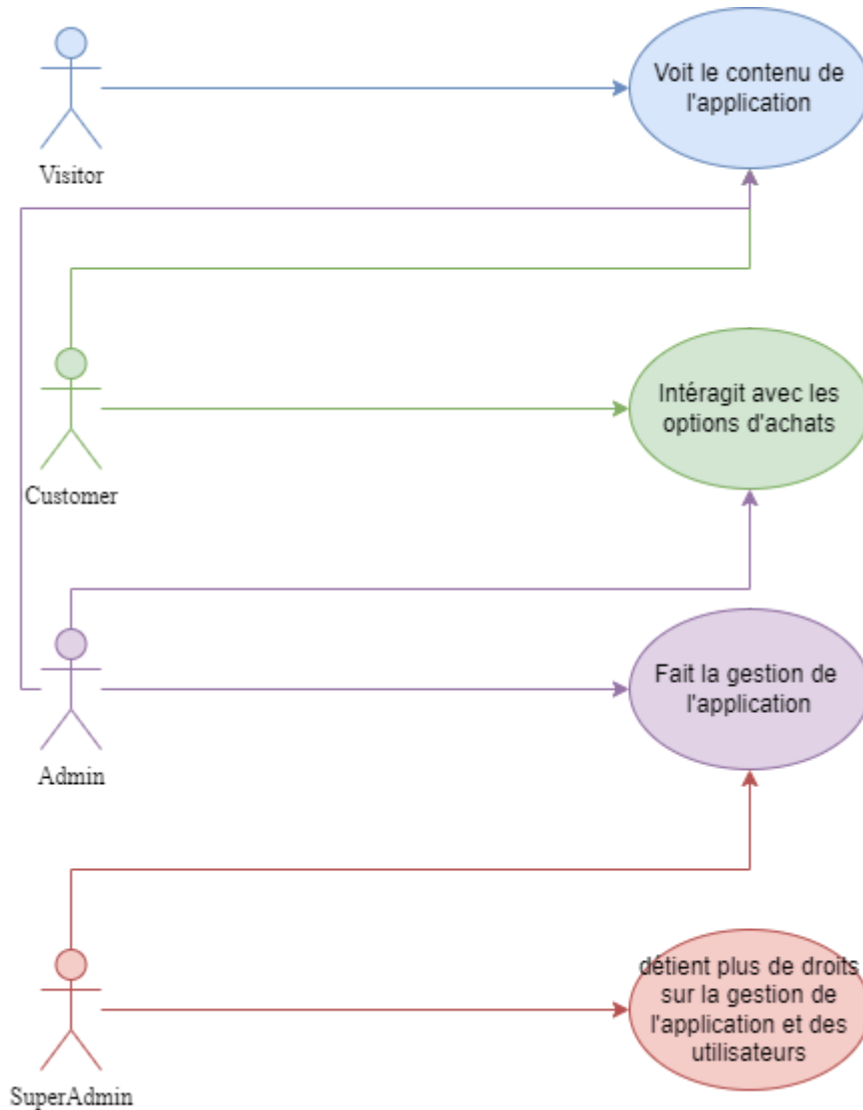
Visitor

Voit le contenu de l'application

Customer

Intéragit avec les options d'achats

Admin

Fait la gestion de l'application

SuperAdmin

détient plus de droits sur la gestion de l'application et des utilisateurs